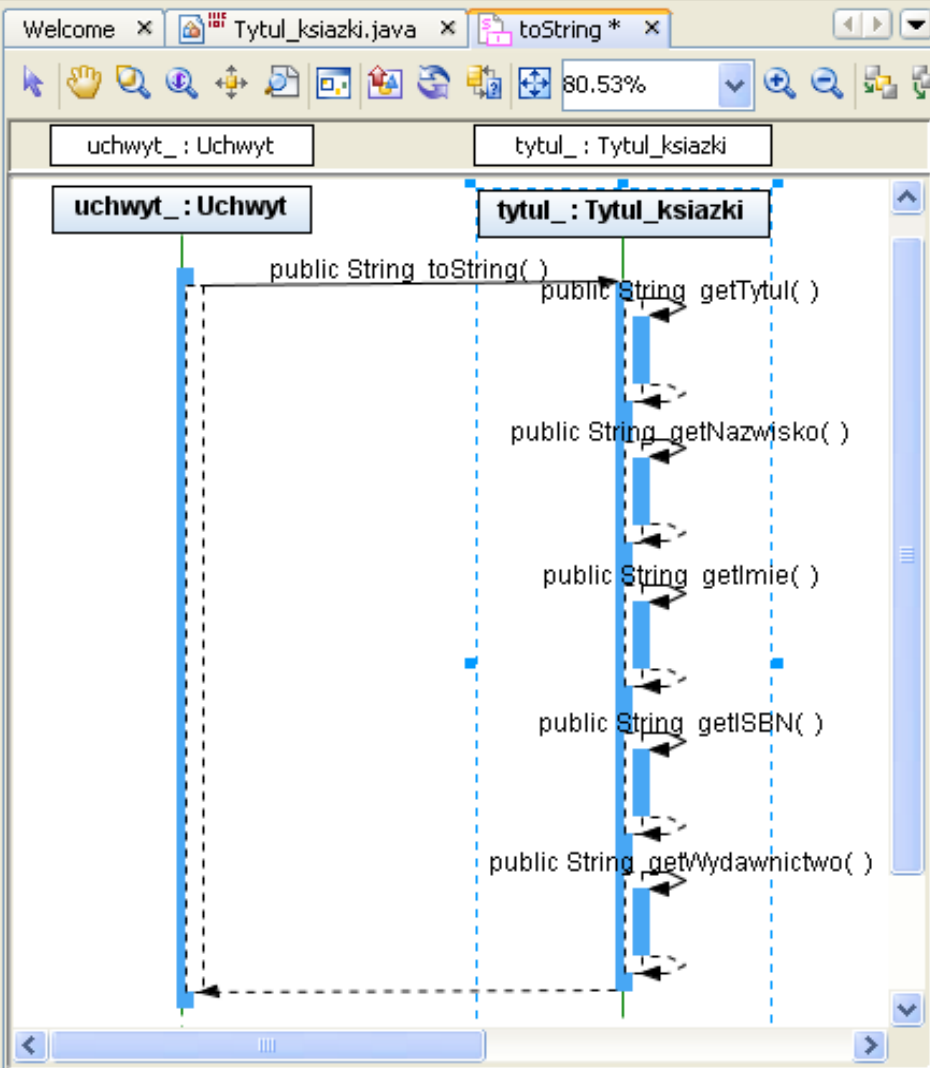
Welcome ✕ Tytul_ksiazki.java ✕ toString * ✕

80.53%

uchwyt_ : Uchwyt
tytul_ : Tytul_ksiazki

uchwyt_ : Uchwyt
tytul_ : Tytul_ksiazki

public String toString( )
public String getTytul( )
public String getNazwisko( )
public String getImie( )
public String getISBN( )
public String getWydawnictwo( )